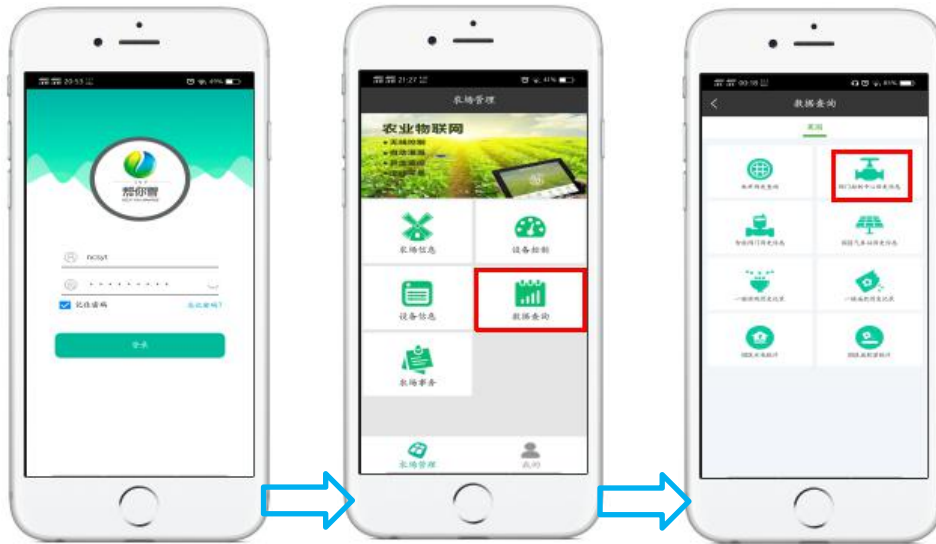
20:53 49%

慧你智

ncsyt

••••••••••

记住密码

忘记密码?

登录

21:27 41%

农场管理

农业物联网

农场信息

设备控制

设备信息

数据查询

农场事务

农场管理

我的

09:18 81%

数据查询

灌溉

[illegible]

阀门控制平台历史信息

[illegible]

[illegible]

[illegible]

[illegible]

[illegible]

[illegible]